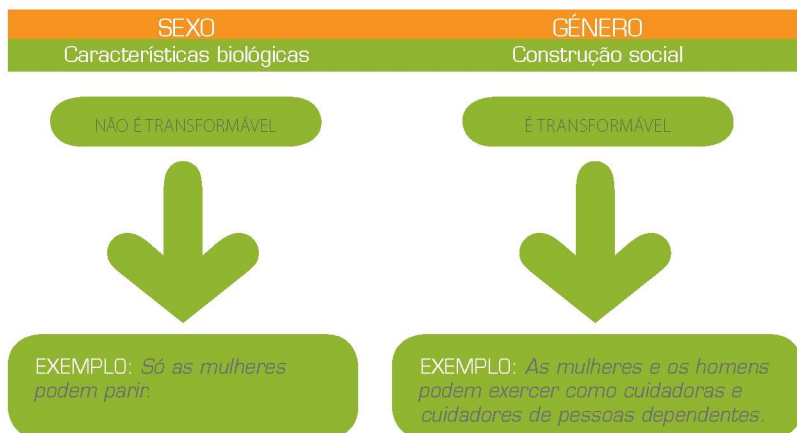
SEXO
Características biológicas

GÉNERO
Construção social

NÃO É TRANSFORMÁVEL

É TRANSFORMÁVEL

EXEMPLO: Só as mulheres podem parir.

EXEMPLO: As mulheres e os homens podem exercer como cuidadoras e cuidadores de pessoas dependentes.